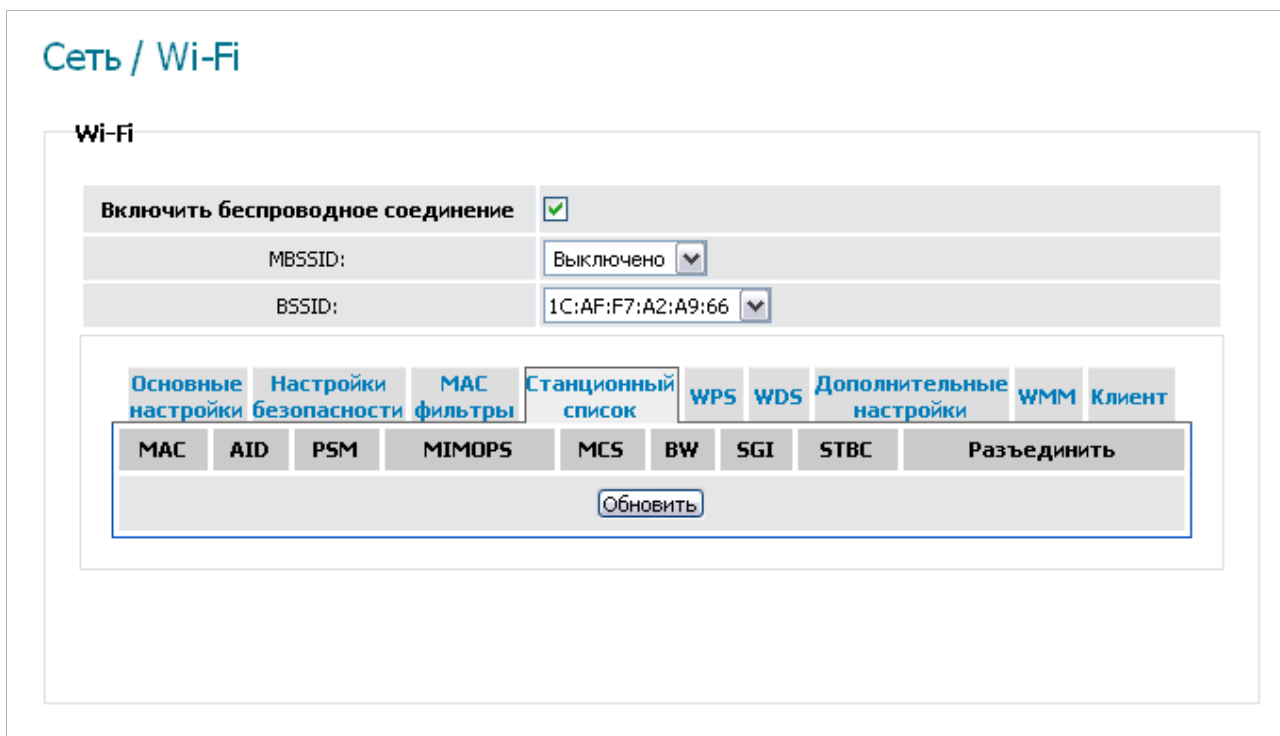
Сеть / Wi-Fi

Wi-Fi

| Включить беспроводное соединение | ☑ |
|---|---|
| MBSSID: | Выключено |
| BSSID: | 1C:AF:F7:A2:A9:66 |

Основные настройки | Настройки безопасности | MAC фильтры | Станционный список | WPS | WDS | Дополнительные настройки | WMM | Клиент

| MAC | AID | PSM | MIMOPS | MCS | BW | SGI | STBC | Разъединить |
|---|---|---|---|---|---|---|---|---|

Обновить